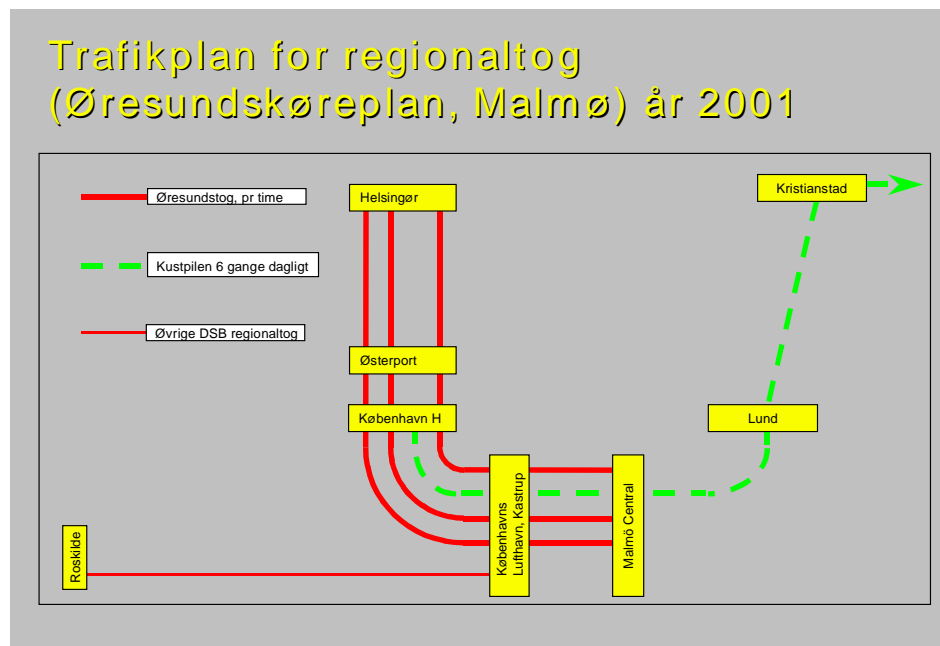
Trafikplan for regionaltog (Øresundskøreplan, Malmø) år 2001

Øresundstog, pr time

Kustpilen 6 gange dagligt

Øvrige DSB regionaltog

Helsingør

Kristianstad

Østerport

København H

Lund

Roskilde

Københavns Lufthavn, Kastrup

Malmö Central